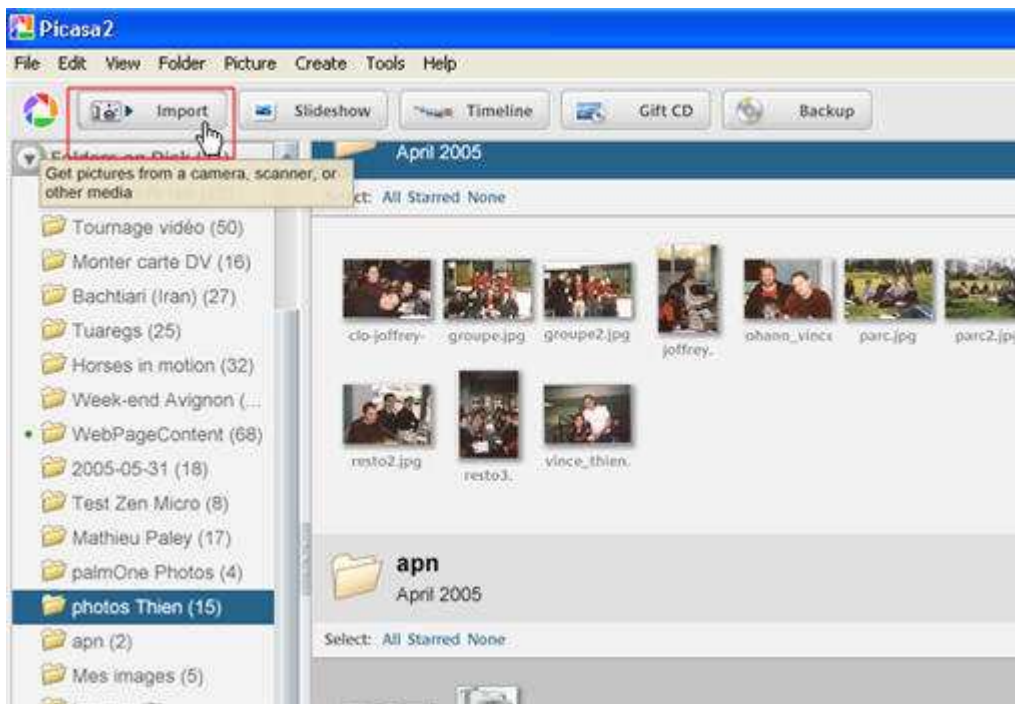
Picasa2

File Edit View Folder Picture Create Tools Help

Import Slideshow Timeline Gift CD Backup

Folders on Disk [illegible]

Get pictures from a camera, scanner, or other media

April 2005

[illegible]ct: All Starred None

Tournage vidéo (50)
Monter carte DV (16)
Bachtiari (Iran) (27)
Tuaregs (25)
Horses in motion (32)
Week-end Avignon (...
WebPageContent (68)
2005-05-31 (18)
Test Zen Micro (8)
Mathieu Paley (17)
palmOne Photos (4)
photos Thien (15)
apn (2)
Mes images (5)

clo-joffrey- groupe.jpg groupe2.jpg joffrey. ohano_vince parc.jpg parc2.jp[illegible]

resto2.jpg resto3. vince_thien.

apn
April 2005

Select: All Starred None